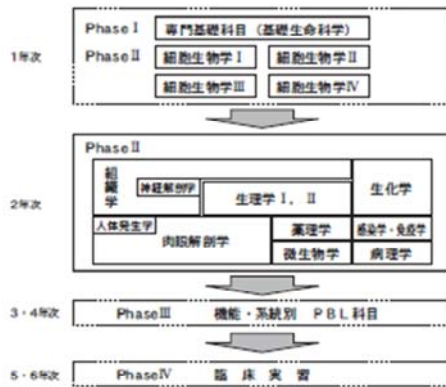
1年次

Phase I 専門基礎科目（基礎生命科学）

Phase II 細胞生物学 I 細胞生物学 II 細胞生物学 III 細胞生物学 IV

2年次

Phase II

組織学

神経解剖学

生理学 I、II

生化学

人体発生学

肉眼解剖学

薬理学

感染学・免疫学

微生物学

病理学

3・4年次

Phase III 機能・系統別 PBL科目

5・6年次

Phase IV 臨床実習